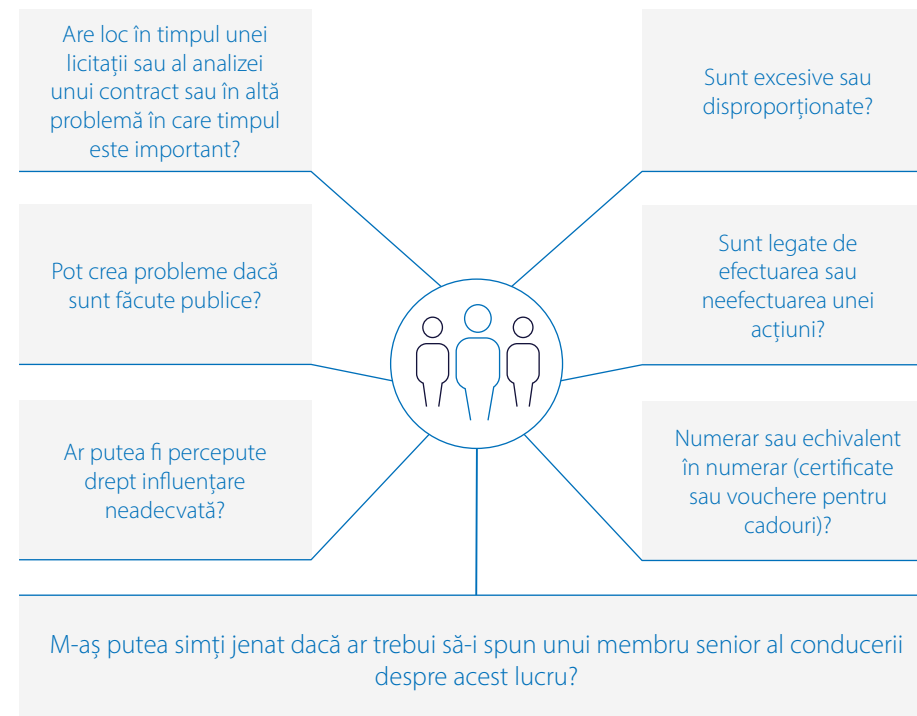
Are loc în timpul unei licitaţii sau al analizei unui contract sau în altă problemă în care timpul este important?

Sunt excesive sau disproporţionate?

Pot crea probleme dacă sunt făcute publice?

Sunt legate de efectuarea sau neefectuarea unei acţiuni?

Ar putea fi percepute drept influenţare neadecvată?

Numerar sau echivalent în numerar (certificate sau vouchere pentru cadouri)?

M-aș putea simţi jenat dacă ar trebui să-i spun unui membru senior al conducerii despre acest lucru?